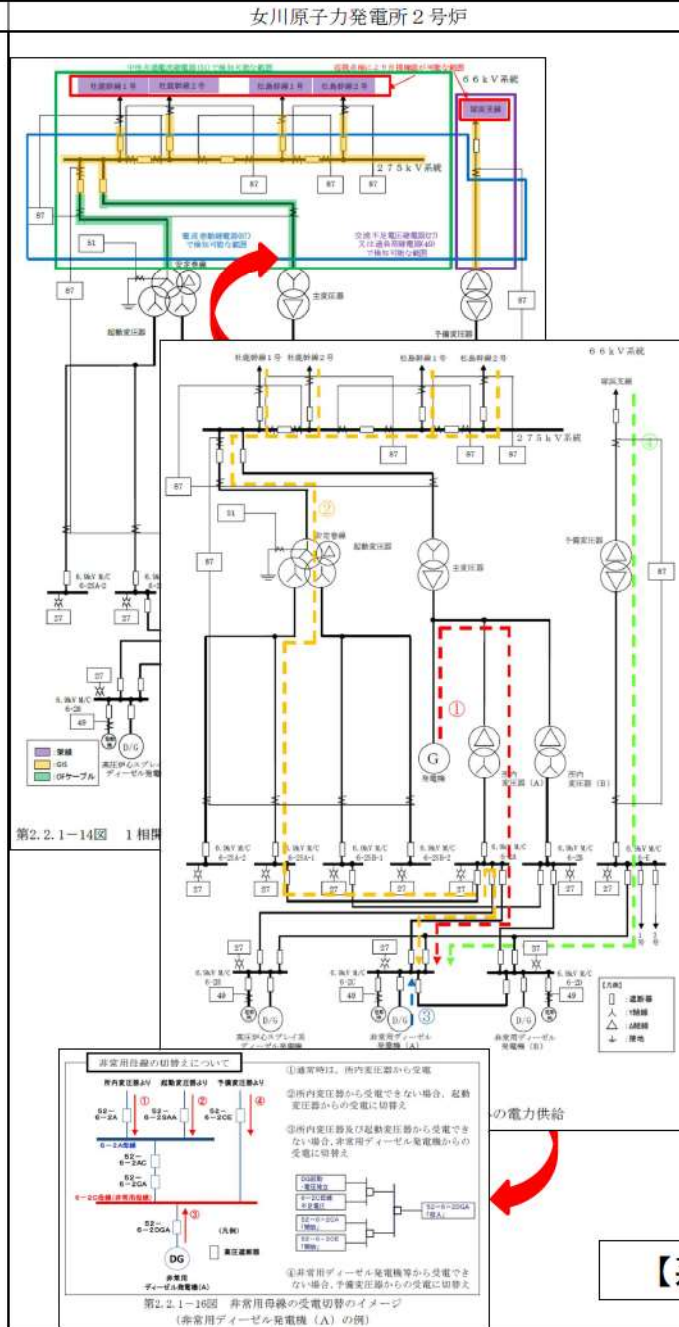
女川原子力発電所２号炉

中性点接地変圧器の設置により保護可能な範囲

送電線による保護機能が可能な範囲

66kV系統

牡鹿幹線１号　牡鹿幹線２号　松島幹線１号　松島幹線２号

塚浜支線

275kV系統

87

87　87　87

87

51

電流差動継電器(87)で保護可能な範囲

交流不足電圧継電器(27)又は過負荷継電器(49)で保護可能な範囲

起動変圧器

主変圧器

予備変圧器

87

6.9kV M/C 6-2SA-2

27　27

27

6.9kV M/C 6-2B

49

D/G

高圧炉心スプレイ系ディーゼル発電機

■：架線
■：GIS
■：OFケーブル

第2.2.1－14図　１相開

牡鹿幹線１号　牡鹿幹線２号　松島幹線１号　松島幹線２号

66kV系統

塚浜支線

275kV系統

87　87　87

87

③

51

②

起動変圧器

主変圧器

予備変圧器

87

87

①

G

発電機

所内変圧器（A）

所内変圧器（B）

6.9kV M/C 6-2SA-2　6.9kV M/C 6-2SA-1　6.9kV M/C 6-2SB-1　6.9kV M/C 6-2SB-2　6.9kV M/C 6-2A　6.9kV M/C 6-2B　6.9kV M/C 6-2E

27　27　27　27　27　27　27

27　27　37

6.9kV M/C 6-2H　6.9kV M/C 6-2C　6.9kV M/C 6-2D

49　49　49

D/G　D/G　D/G

③

高圧炉心スプレイ系ディーゼル発電機

非常用ディーゼル発電機（A）

非常用ディーゼル発電機（B）

[凡例]
▯：遮断器
⅄：Y結線
△：Δ結線
⏚：接地

非常用母線の切替えについて

所内変圧器より　起動変圧器より　予備変圧器より

① ② ④

52－6－2A　52－6－2AA　52－6－2CE

6－2A母線

52－6－2AC

52－6－2CA

6－2C母線（非常用母線）

52－6－2DGA

③

（凡例）
▯ 真空遮断器

DG

非常用ディーゼル発電機(A)

①通常時は、所内変圧器から受電

②所内変圧器から受電できない場合、起動変圧器からの受電に切替え

③所内変圧器及び起動変圧器から受電できない場合、非常用ディーゼル発電機からの受電に切替え

DG起動・電圧確立

6－2C母線不足電圧

52－6－2CA「開放」

52－6－2CE「開放」

52－6－2DGA「投入」

④非常用ディーゼル発電機等から受電できない場合、予備変圧器からの受電に切替え

第2.2.1－16図　非常用母線の受電切替のイメージ（非常用ディーゼル発電機（A）の例）

の電力供給

【